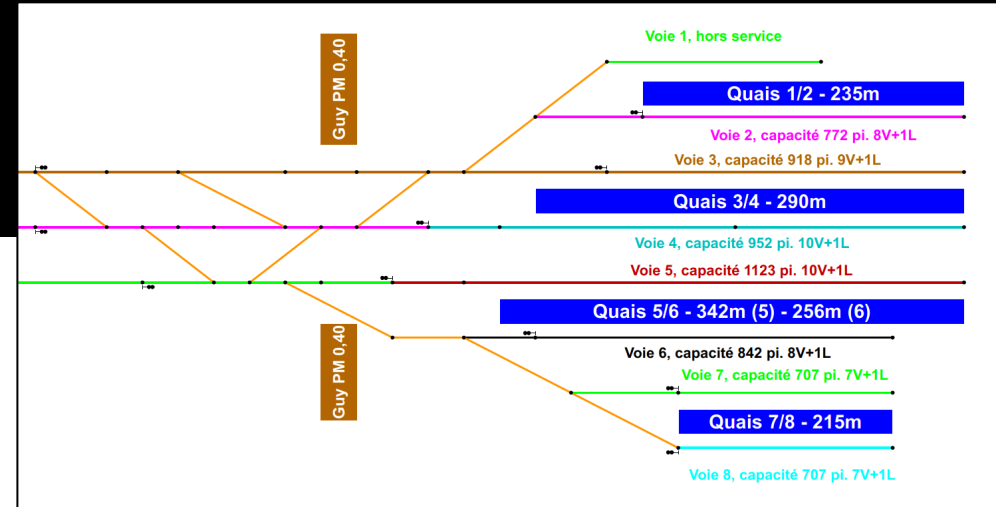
Guy PM 0,40

Voie 1, hors service

Quais 1/2 - 235m

Voie 2, capacité 772 pi. 8V+1L

Voie 3, capacité 918 pi. 9V+1L

Quais 3/4 - 290m

Voie 4, capacité 952 pi. 10V+1L

Voie 5, capacité 1123 pi. 10V+1L

Quais 5/6 - 342m (5) - 256m (6)

Guy PM 0,40

Voie 6, capacité 842 pi. 8V+1L

Voie 7, capacité 707 pi. 7V+1L

Quais 7/8 - 215m

Voie 8, capacité 707 pi. 7V+1L